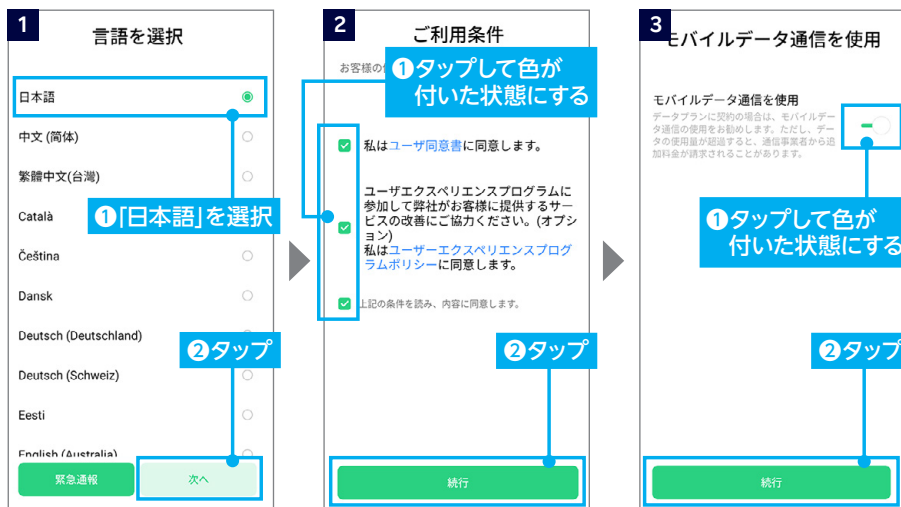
1
言語を選択

日本語
中文(简体)
繁體中文(台灣)
Català
Čeština
Dansk
Deutsch (Deutschland)
Deutsch (Schweiz)
Eesti
English (Australia)

❶「日本語」を選択
❷タップ

緊急通報
次へ

2
ご利用条件

お客様の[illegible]

❶タップして色が付いた状態にする

私はユーザ同意書に同意します。

ユーザエクスペリエンスプログラムに参加して弊社がお客様に提供するサービスの改善にご協力ください。(オプション)
私はユーザーエクスペリエンスプログラムポリシーに同意します。

上記の条件を読み、内容に同意します。

❷タップ

続行

3
モバイルデータ通信を使用

モバイルデータ通信を使用
データプランに契約の場合は、モバイルデータ通信の使用をお勧めします。ただし、データの使用量が超過すると、通信事業者から追加料金が請求されることがあります。

❶タップして色が付いた状態にする

❷タップ

続行